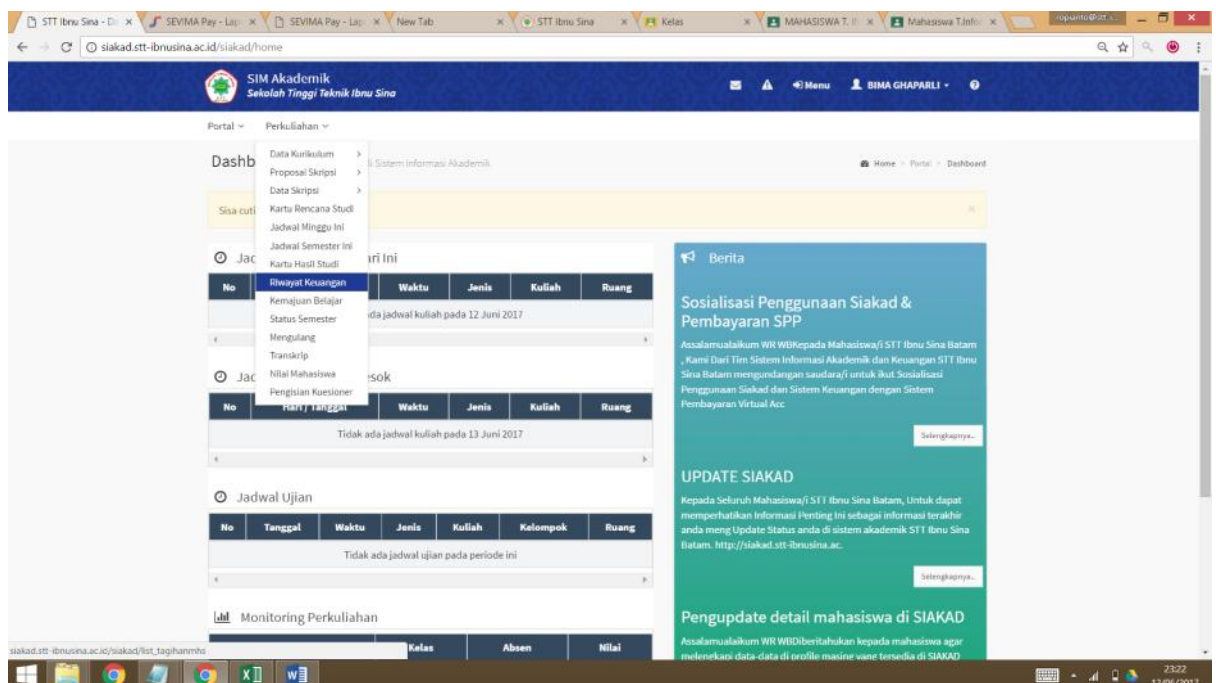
STT Ibnu Sina - Da ×
SEVIMA Pay - Lap ×
SEVIMA Pay - Lap ×
New Tab ×
STT Ibnu Sina ×
Kelas ×
MAHASISWA T. I ×
Mahasiswa T.Info ×
roputro@stt...

siakad.stt-ibnusina.ac.id/siakad/home

SIM Akademik
Sekolah Tinggi Teknik Ibnu Sina

Menu
BIMA GHAPARLI

Portal
Perkuliahan

Data Kurikulum
Proposal Skripsi
Data Skripsi
Kartu Rencana Studi
Jadwal Minggu Ini
Jadwal Semester Ini
Kartu Hasil Studi
Riwayat Keuangan
Kemajuan Belajar
Status Semester
Mengulang
Transkrip
Nilai Mahasiswa
Pengisian Kuesioner

Dashb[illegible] Sistem Informasi Akademik

Home > Portal > Dashboard

Sisa cuti

Jad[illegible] ari Ini

| No | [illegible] | Waktu | Jenis | Kuliah | Ruang |
|---|---|---|---|---|---|
| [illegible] da jadwal kuliah pada 12 Juni 2017 | | | | | |

Jad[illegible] esok

| No | Hari / Tanggal | Waktu | Jenis | Kuliah | Ruang |
|---|---|---|---|---|---|
| Tidak ada jadwal kuliah pada 13 Juni 2017 | | | | | |

Jadwal Ujian

| No | Tanggal | Waktu | Jenis | Kuliah | Kelompok | Ruang |
|---|---|---|---|---|---|---|
| Tidak ada jadwal ujian pada periode ini | | | | | | |

Monitoring Perkuliahan

| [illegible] | Kelas | Absen | Nilai |
|---|---|---|---|

Berita

Sosialisasi Penggunaan Siakad & Pembayaran SPP

Assalamualaikum WR WBKepada Mahasiswa/i STT Ibnu Sina Batam , Kami Dari Tim Sistem Informasi Akademik dan Keuangan STT Ibnu Sina Batam mengundangan saudara/i untuk ikut Sosialisasi Penggunaan Siakad dan Sistem Keuangan dengan Sistem Pembayaran Virtual Acc

Selengkapnya...

UPDATE SIAKAD

Kepada Seluruh Mahasiswa/i STT Ibnu Sina Batam, Untuk dapat memperhatikan Informasi Penting Ini sebagai informasi terakhir anda meng Update Status anda di sistem akademik STT Ibnu Sina Batam. http://siakad.stt-ibnusina.ac.

Selengkapnya...

Pengupdate detail mahasiswa di SIAKAD

Assalamualaikum WR WBDiberitahukan kepada mahasiswa agar melengkapi data-data di profile masing yang tersedia di SIAKAD

siakad.stt-ibnusina.ac.id/siakad/list_tagihanmhs

23:22
12/06/2017